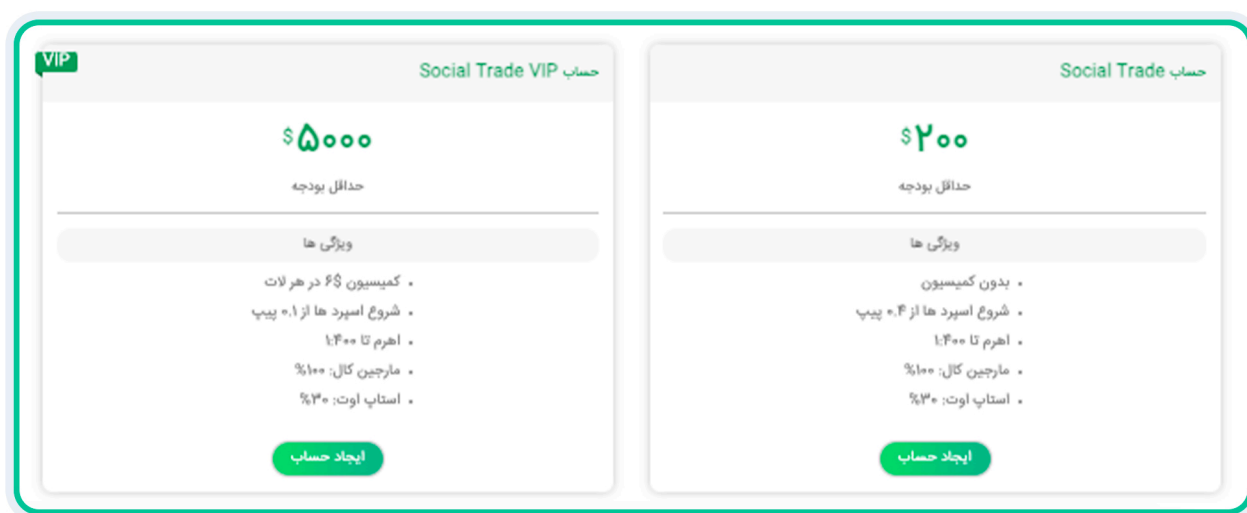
حساب Social Trade

$۲۰۰

حداقل بودجه

ویژگی ها

- بدون کمیسیون
- شروع اسپرد ها از ۰.۴ پیپ
- اهرم تا ۱:۴۰۰
- مارجین کال: ۱۰۰%
- استاپ اوت: ۳۰%

ایجاد حساب

VIP

حساب Social Trade VIP

$۵۰۰۰

حداقل بودجه

ویژگی ها

- کمیسیون ۶$ در هر لات
- شروع اسپرد ها از ۰.۱ پیپ
- اهرم تا ۱:۴۰۰
- مارجین کال: ۱۰۰%
- استاپ اوت: ۳۰%

ایجاد حساب